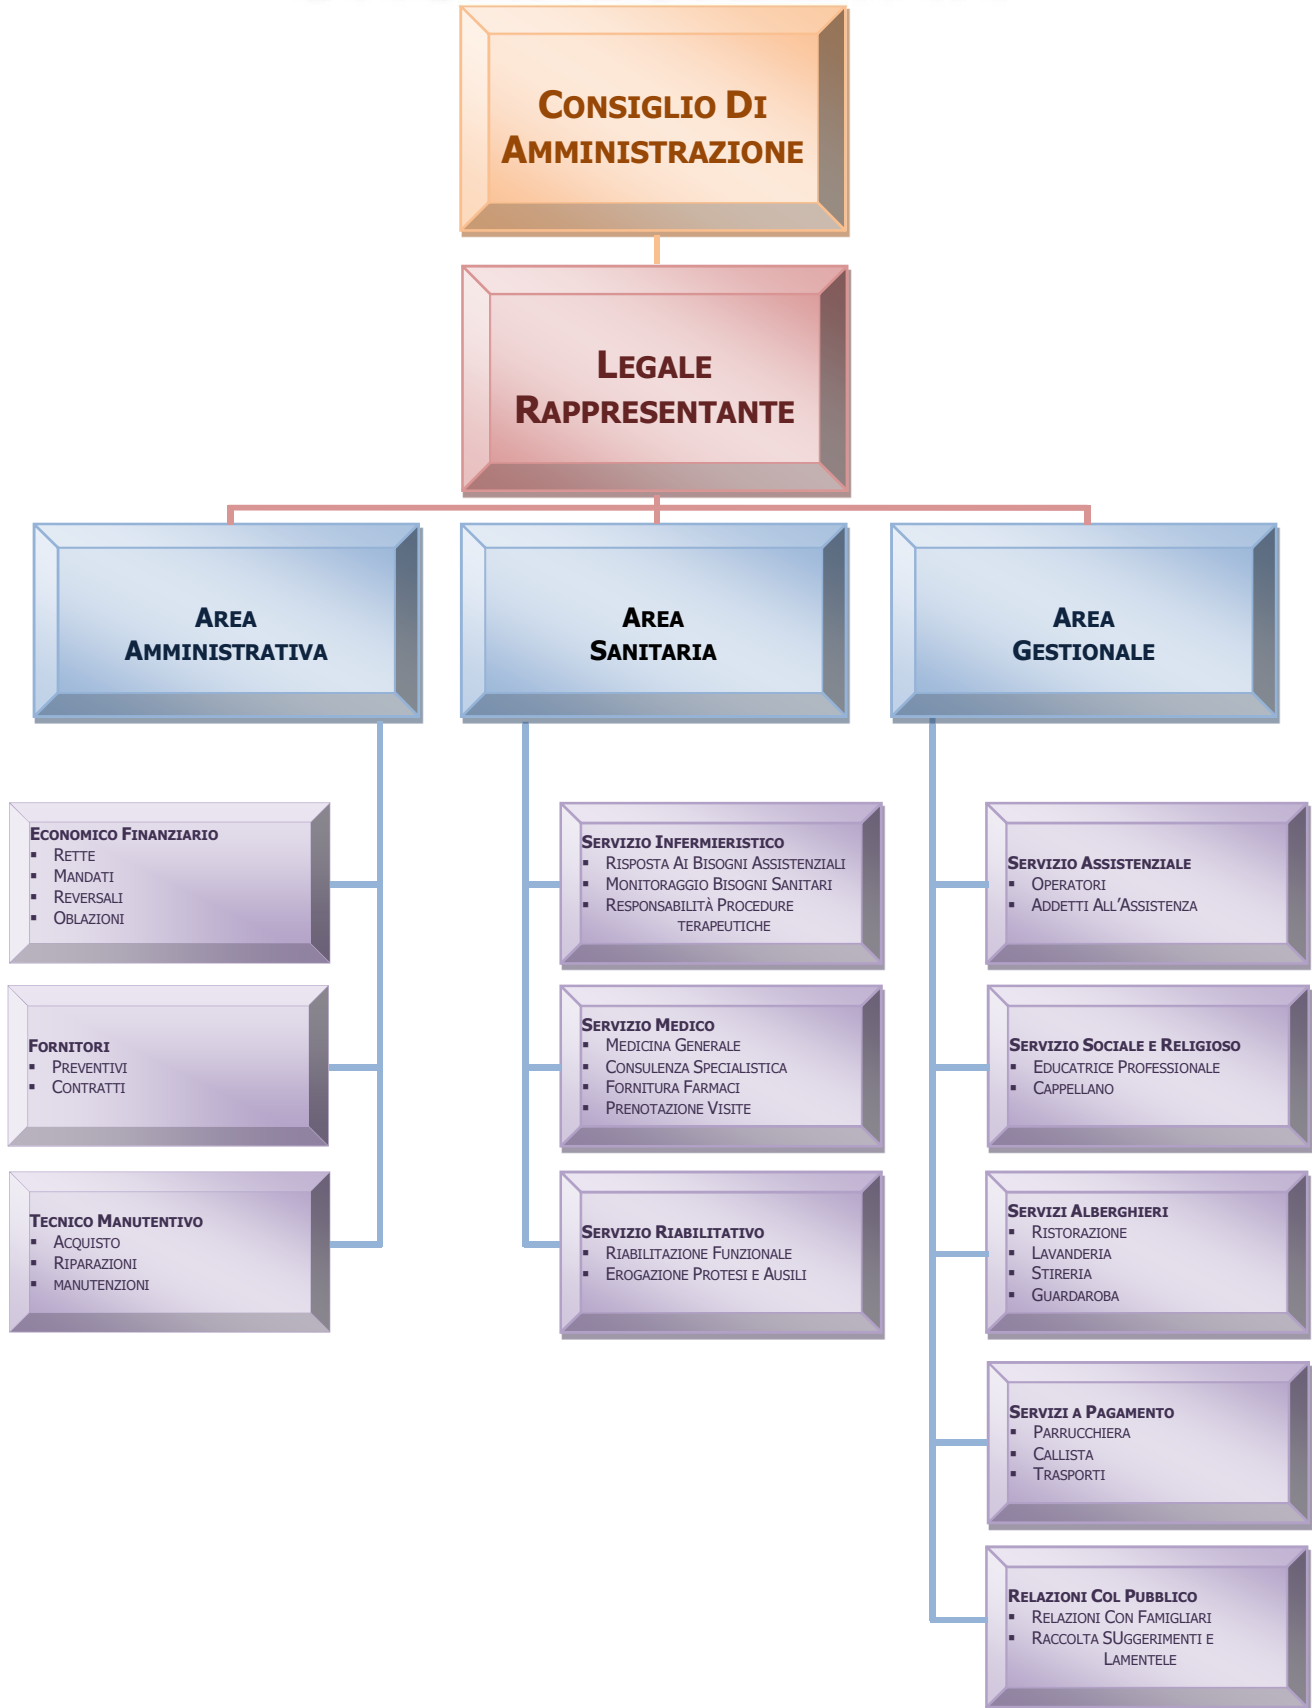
Consiglio Di Amministrazione

Legale Rappresentante

Area Amministrativa

Area Sanitaria

Area Gestionale

Economico Finanziario
- Rette
- Mandati
- Reversali
- Oblazioni

Fornitori
- Preventivi
- Contratti

Tecnico Manutentivo
- Acquisto
- Riparazioni
- manutenzioni

Servizio Infermieristico
- Risposta Ai Bisogni Assistenziali
- Monitoraggio Bisogni Sanitari
- Responsabilità Procedure terapeutiche

Servizio Medico
- Medicina Generale
- Consulenza Specialistica
- Fornitura Farmaci
- Prenotazione Visite

Servizio Riabilitativo
- Riabilitazione Funzionale
- Erogazione Protesi e Ausili

Servizio Assistenziale
- Operatori
- Addetti All'Assistenza

Servizio Sociale e Religioso
- Educatrice Professionale
- Cappellano

Servizi Alberghieri
- Ristorazione
- Lavanderia
- Stireria
- Guardaroba

Servizi a Pagamento
- Parrucchiera
- Callista
- Trasporti

Relazioni Col Pubblico
- Relazioni Con Famigliari
- Raccolta SUggerimenti e Lamentele